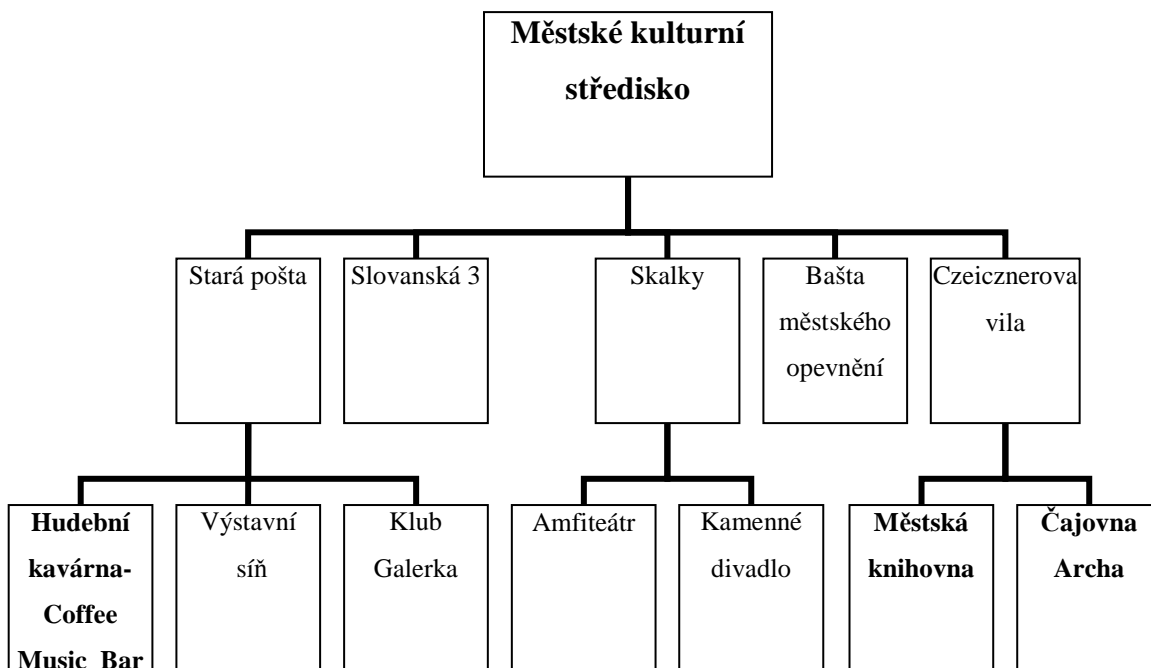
Městské kulturní středisko

Stará pošta

Slovanská 3

Skalky

Bašta městského opevnění

Czeicznerova vila

Hudební kavárna-Coffee Music Bar

Výstavní síň

Klub Galerka

Amfiteátr

Kamenné divadlo

Městská knihovna

Čajovna Archa